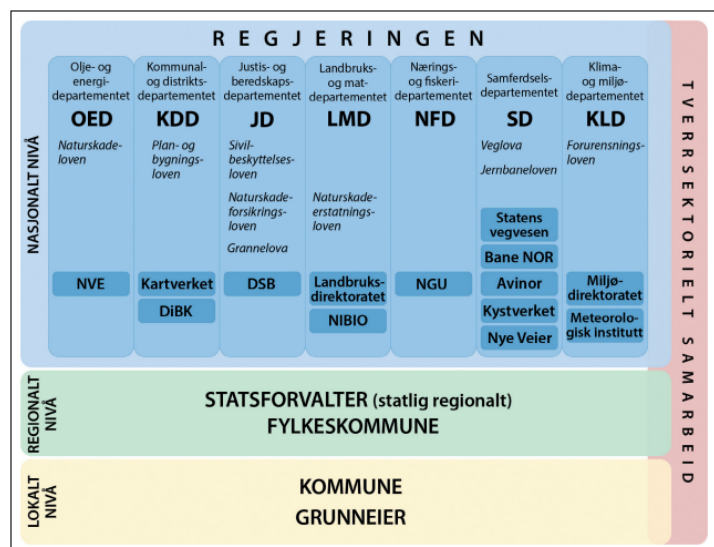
REGJERINGEN

NASJONALT NIVÅ

Olje- og energidepartementet
OED
Naturskadeloven
NVE

Kommunal- og distriktsdepartementet
KDD
Plan- og bygningsloven
Kartverket
DiBK

Justis- og beredskapsdepartementet
JD
Sivilbeskyttelsesloven
Naturskadeforsikringsloven
Grannelova
DSB

Landbruks- og matdepartementet
LMD
Naturskadeerstatningsloven
Landbruksdirektoratet
NIBIO

Nærings- og fiskeridepartementet
NFD
NGU

Samferdselsdepartementet
SD
Veglova
Jernbaneloven
Statens vegvesen
Bane NOR
Avinor
Kystverket
Nye Veier

Klima- og miljødepartementet
KLD
Forurensningsloven
Miljødirektoratet
Meteorologisk institutt

TVERRSEKTORIELT SAMARBEID

REGIONALT NIVÅ
STATSFORVALTER (statlig regionalt)
FYLKESKOMMUNE

LOKALT NIVÅ
KOMMUNE
GRUNNEIER